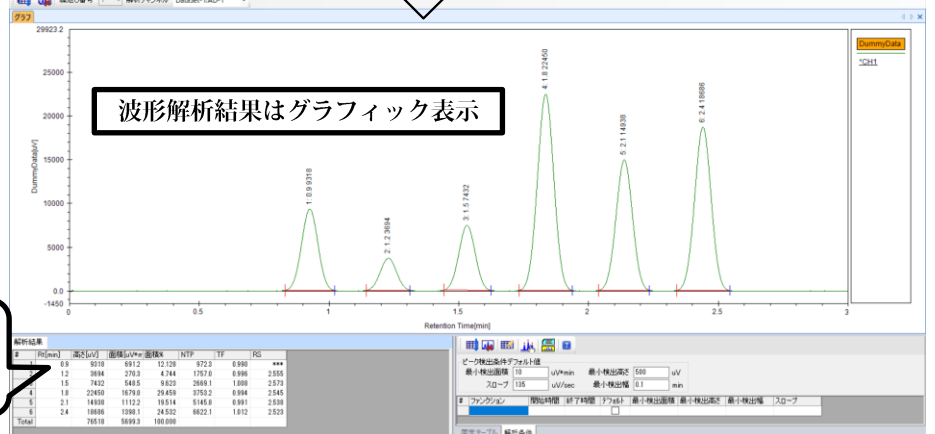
グラフ

29923.2

25000

20000

15000

10000

5000

0.0

-1450

DummyData[uV]

0 0.5 1 1.5 2 2.5 3

Retention Time[min]

1: 0.9 9318

2: 1.2 3694

3: 1.5 7432

4: 1.8 22450

5: 2.1 14938

6: 2.4 18686

波形解析結果はグラフィック表示

DummyData

*CH1

解析結果

| # | Rt[min] | 高さ[uV] | 面積[uV*s] | 面積% | NTP | TF | RS |
|---|---|---|---|---|---|---|---|
| 1 | 0.9 | 9018 | 691.2 | 12.128 | 972.3 | 0.990 | *** |
| 2 | 1.2 | 3694 | 270.3 | 4.744 | 1757.0 | 0.996 | 2.555 |
| 3 | 1.5 | 7432 | 548.5 | 9.620 | 2669.1 | 1.000 | 2.573 |
| 4 | 1.8 | 22450 | 1679.0 | 29.459 | 3753.2 | 0.994 | 2.545 |
| 5 | 2.1 | 14938 | 1112.2 | 19.514 | 5145.8 | 0.991 | 2.538 |
| 6 | 2.4 | 18686 | 1398.1 | 24.532 | 6622.1 | 1.012 | 2.523 |
| Total | | 76518 | 5699.3 | 100.000 | | | |

ピーク検出条件デフォルト値

最小検出面積 10 uV*min 最小検出高さ 500 uV

スロープ 135 uV/sec 最小検出幅 0.1 min

| # | ファンクション | 開始時間 | 終了時間 | デフォルト | 最小検出面積 | 最小検出高さ | 最小検出幅 | スロープ |
|---|---|---|---|---|---|---|---|---|

解析条件